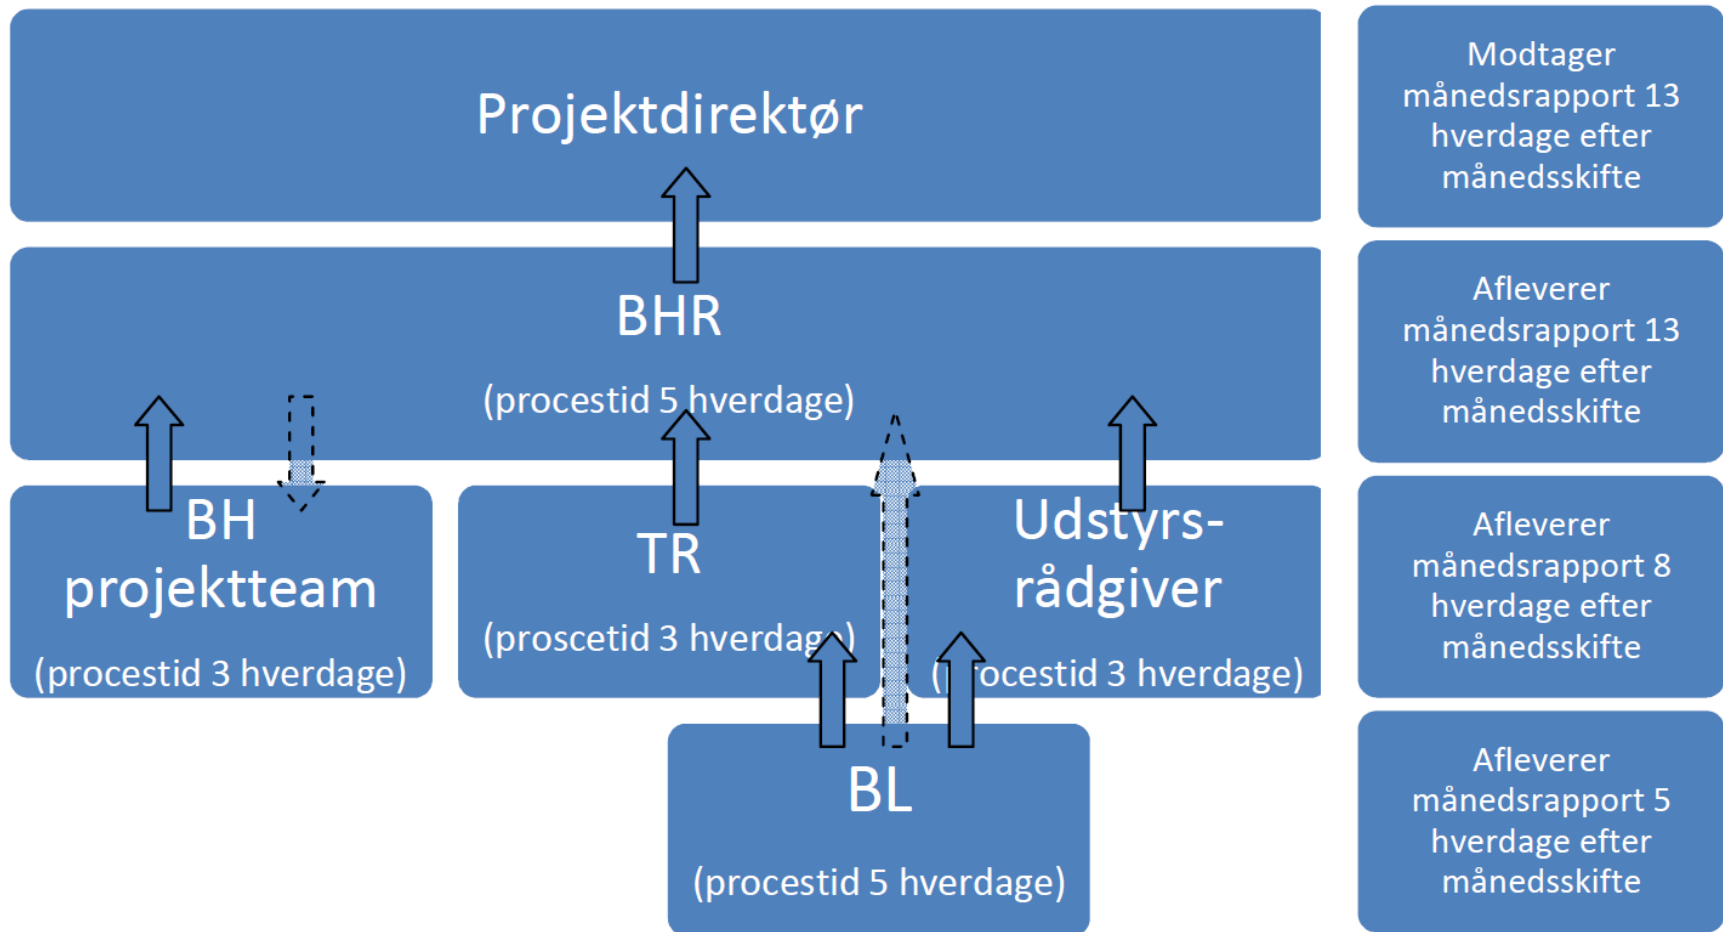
Projektdirektør

BHR

(procestid 5 hverdage)

BH projektteam

(procestid 3 hverdage)

TR

(proscetid 3 hverdag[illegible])

Udstyrs-rådgiver

([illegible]ocestid 3 hverdage)

BL

(procestid 5 hverdage)

Modtager månedsrapport 13 hverdage efter månedsskifte

Afleverer månedsrapport 13 hverdage efter månedsskifte

Afleverer månedsrapport 8 hverdage efter månedsskifte

Afleverer månedsrapport 5 hverdage efter månedsskifte